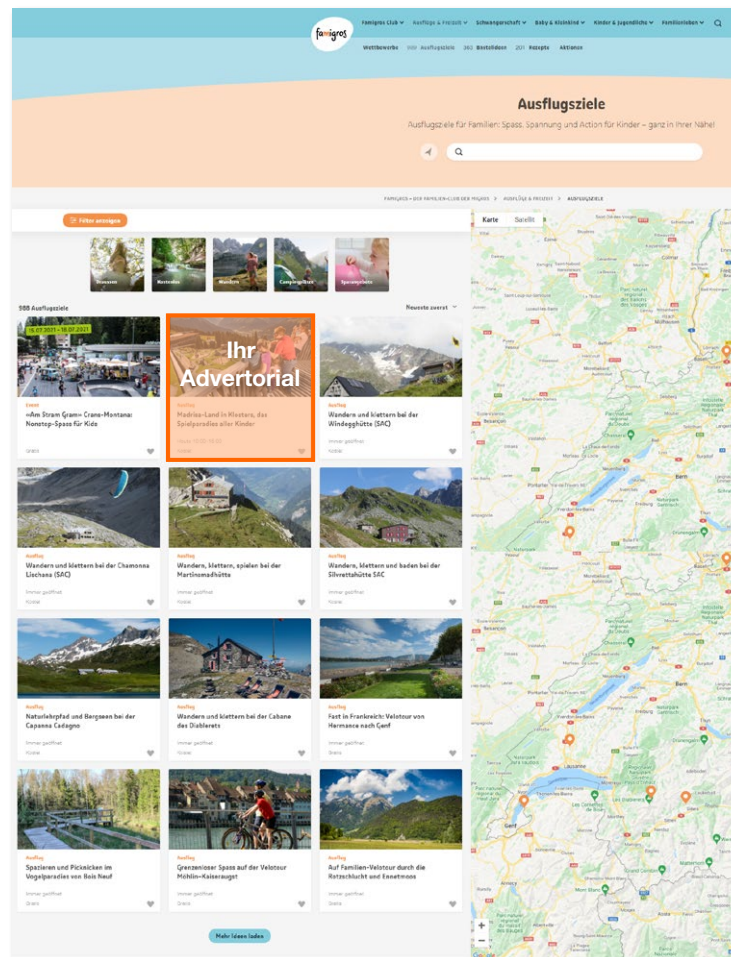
famigros

Famigros Club ⌄ Ausflüge & Freizeit ⌄ Schwangerschaft ⌄ Baby & Kleinkind ⌄ Kinder & Jugendliche ⌄ Familienleben ⌄

Wettbewerbe 550 Ausflugsziele 365 Bastelideen 201 Rezepte Aktionen

Ausflugsziele

Ausflugsziele für Familien: Spass, Spannung und Action für Kinder – ganz in Ihrer Nähe!

FAMIGROS – DER FAMILIEN-CLUB DER MIGROS > AUSFLÜGE & FREIZEIT > AUSFLUGSZIELE

Filter anzeigen

Museen Naturbäder Wandern Campingplätze Spielplätze

588 Ausflugsziele

Neueste zuerst ⌄

16.07.2021 – 18.07.2021

Event
«Am Stram Gram» Crans-Montana: Nonstop-Spass für Kids
Gratis

Ihr Advertorial

Ausflug
Madrisa-Land in Klosters, das Spielparadies aller Kinder
Heute 10:00–18:00
Kosten

Ausflug
Wandern und klettern bei der Windegghütte (SAC)
Immer geöffnet
Kosten

Ausflug
Wandern und klettern bei der Chamonna Lischana (SAC)
Immer geöffnet
Kosten

Ausflug
Wandern, klettern, spielen bei der Martinsmadhütte
Immer geöffnet
Kosten

Ausflug
Wandern, klettern und baden bei der Silvrettahütte SAC
Immer geöffnet
Kosten

Ausflug
Naturlehrpfad und Bergseen bei der Capanna Cadagno
Immer geöffnet
Kosten

Ausflug
Wandern und klettern bei der Cabane des Diablerets
Immer geöffnet
Kosten

Ausflug
Fast in Frankreich: Velotour von Hermance nach Genf
Immer geöffnet
Gratis

Ausflug
Spazieren und Picknicken im Vogelparadies von Bois Neuf
Immer geöffnet
Gratis

Ausflug
Grenzenloser Spass auf der Velotour Möhlin–Kaiseraugst
Immer geöffnet
Gratis

Ausflug
Auf Familien-Velotour durch die Rotzschlucht und Ennetmoos
Immer geöffnet
Gratis

Mehr Ideen laden

Karte Satellit

Bern Lausanne Genf Montbéliard Besançon